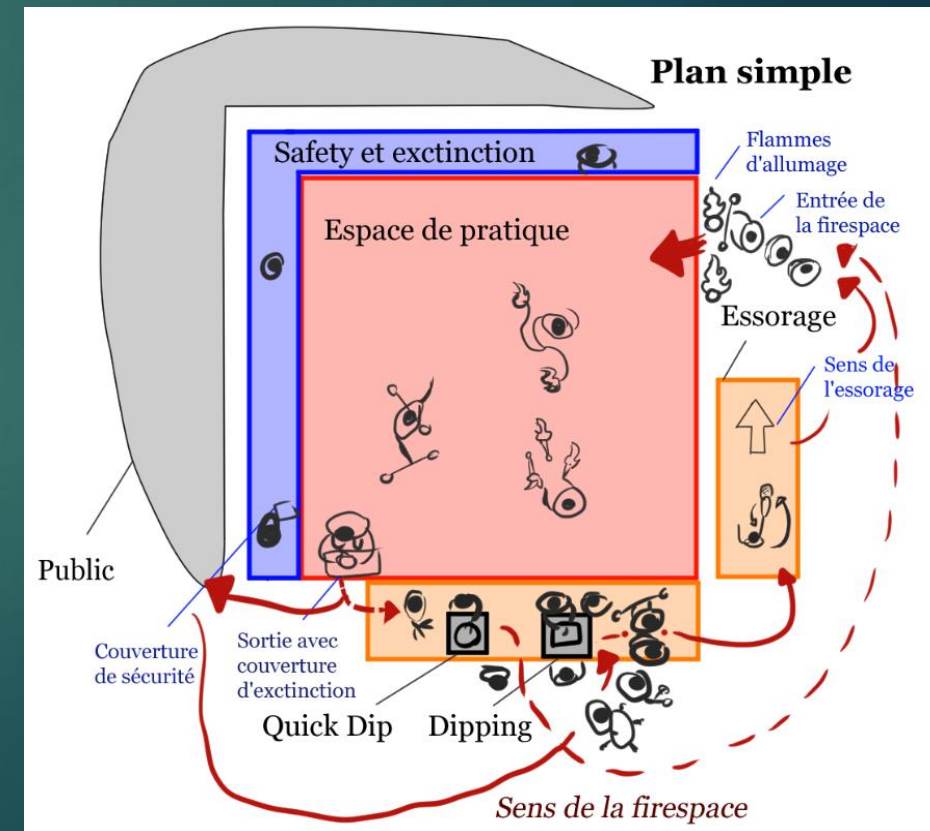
Plan simple

Safety et exctinction

Flammes d'allumage

Entrée de la firespace

Espace de pratique

Essorage

Sens de l'essorage

Public

Couverture de sécurité

Sortie avec couverture d'exctinction

Quick Dip

Dipping

Sens de la firespace